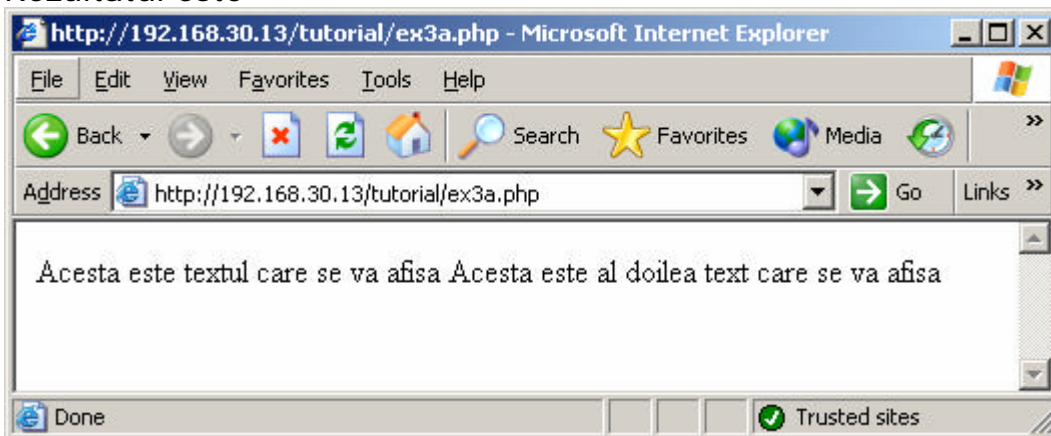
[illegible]

http://192.168.30.13/tutorial/ex3a.php - Microsoft Internet Explorer

File Edit View Favorites Tools Help

Back Search Favorites Media

Address http://192.168.30.13/tutorial/ex3a.php Go Links

Acesta este textul care se va afisa Acesta este al doilea text care se va afisa

Done Trusted sites